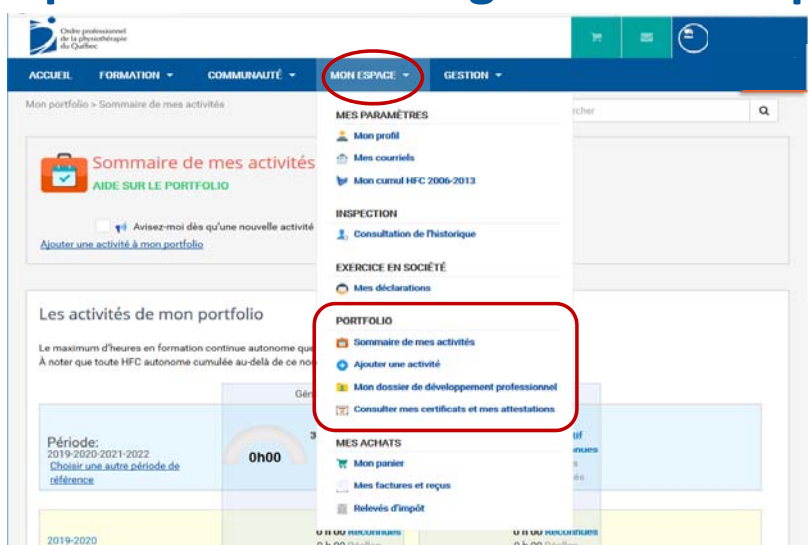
Ordre professionnel de la physiothérapie du Québec

ACCUEIL FORMATION COMMUNAUTÉ MON ESPACE GESTION

Mon portfolio > Sommaire de mes activités

rcher

Sommaire de mes activités
AIDE SUR LE PORTFOLIO

Avisez-moi dès qu'une nouvelle activité

Ajouter une activité à mon portfolio

MES PARAMÈTRES
Mon profil
Mes courriels
Mon cumul HFC 2006-2013

INSPECTION
Consultation de l'historique

EXERCICE EN SOCIÉTÉ
Mes déclarations

PORTFOLIO
Sommaire de mes activités
Ajouter une activité
Mon dossier de développement professionnel
Consulter mes certificats et mes attestations

MES ACHATS
Mon panier
Mes factures et reçus
Relevés d'impôt

Les activités de mon portfolio

Le maximum d'heures en formation continue autonome que
À noter que toute HFC autonome cumulée au-delà de ce no

Gé

Période:
2019-2020-2021-2022
Choisir une autre période de référence

0h00

3

tif
nues

2019-2020

0 h 00 Reconnues
0 h 00 Reconnues
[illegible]